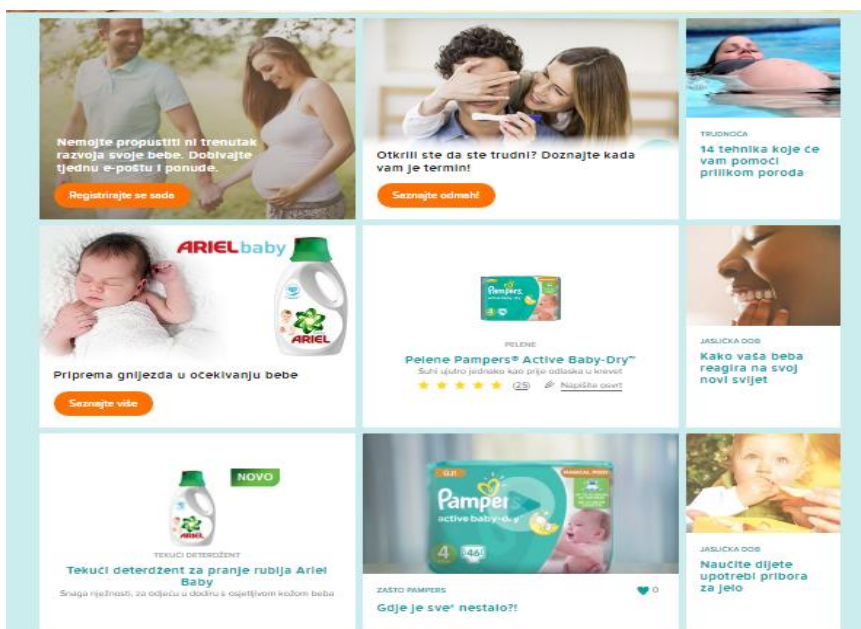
Nemojte propustiti ni trenutak razvoja svoje bebe. Dobivajte tjednu e-poštu i ponude.

Registrirajte se sada

Otkrili ste da ste trudni? Doznajte kada vam je termin!

Saznajte odmah!

TRUDNOĆA

14 tehnika koje će vam pomoći prilikom poroda

ARIELbaby

ARIEL

Priprema gnijezda u očekivanju bebe

Saznajte više

Pampers

PELENE

Pelene Pampers® Active Baby-Dry™

Suhi ujutro jednako kao prije odlaska u krevet

(25) Napišite osvrt

JASLIČKA DOB

Kako vaša beba reagira na svoj novi svijet

NOVO

ARIEL

TEKUĆI DETERDŽENT

Tekući deterdžent za pranje rublja Ariel Baby

Snaga nježnosti, za odjeću u dodiru s osjetljivom kožom beba

Pampers active baby-dry

4 46

ZAŠTO PAMPERS

Gdje je sve* nestalo?!

0

JASLIČKA DOB

Naučite dijete upotrebi pribora za jelo